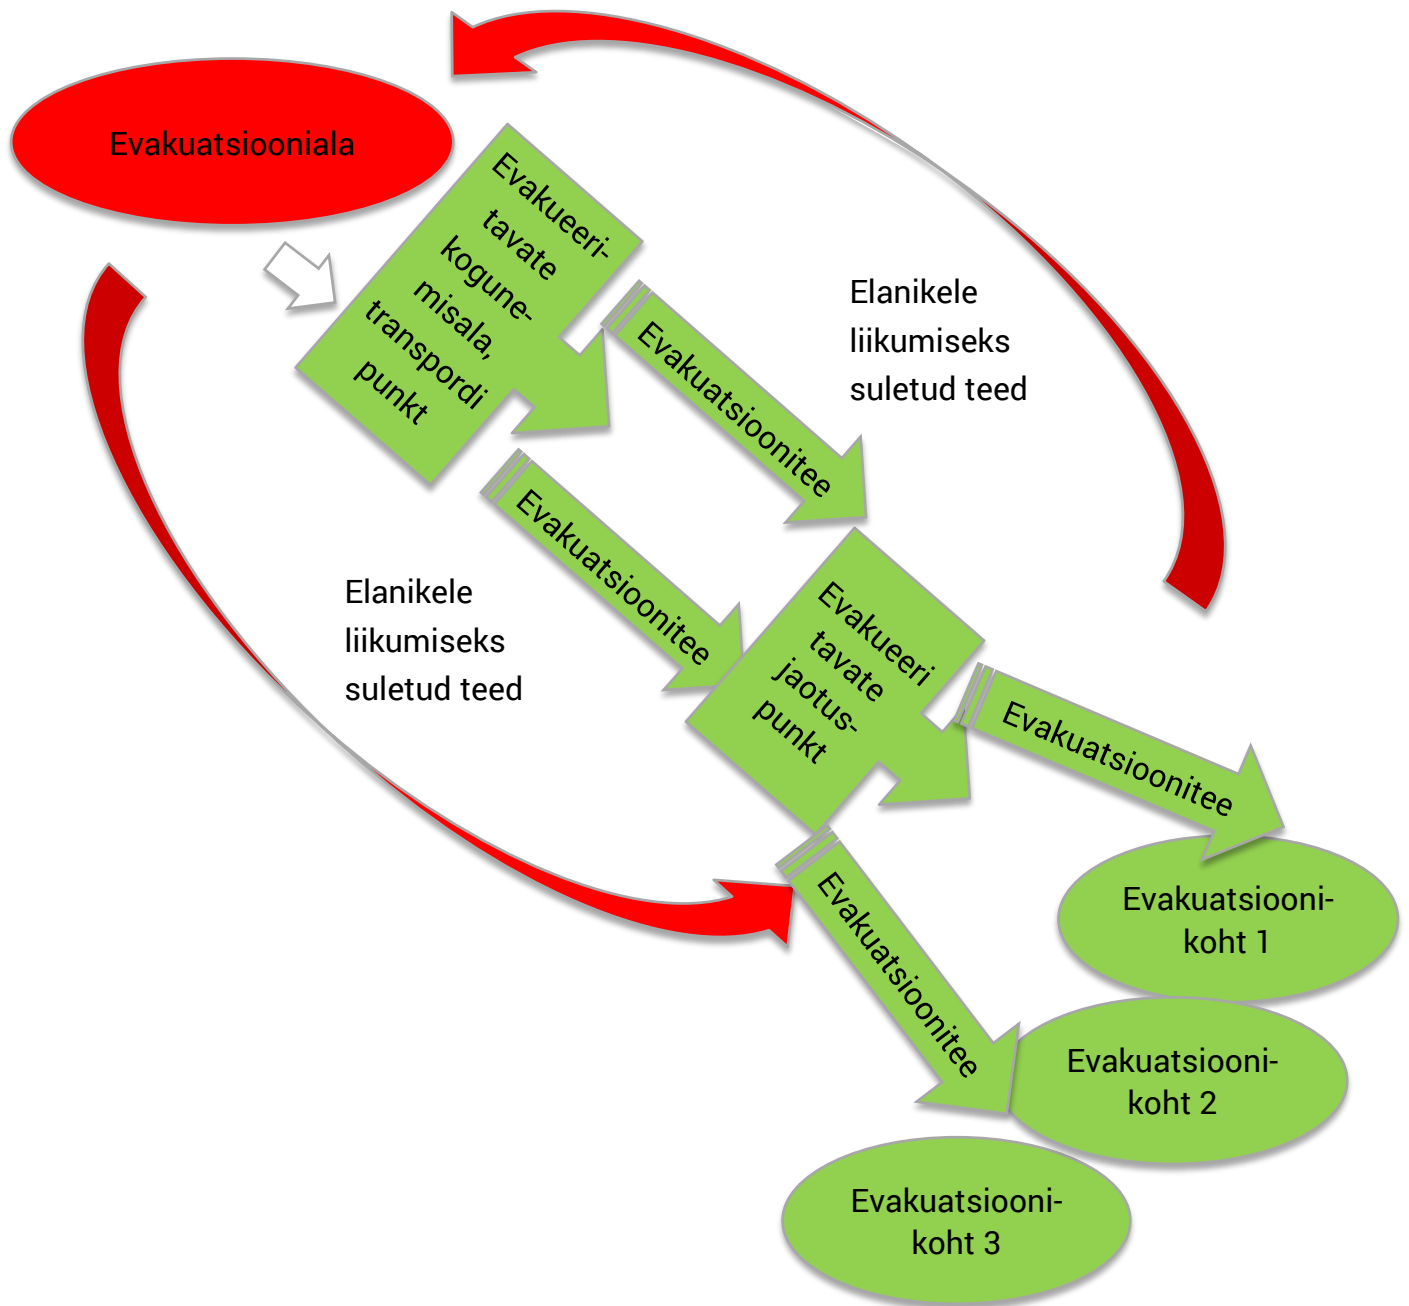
Evakuatsiooniala

Evakueeri-tavate kogune-misala, transpordi punkt

Elanikele liikumiseks suletud teed

Evakuatsioonitee

Evakuatsioonitee

Elanikele liikumiseks suletud teed

Evakueeri tavate jaotus-punkt

Evakuatsioonitee

Evakuatsioonitee

Evakuatsiooni-koht 1

Evakuatsiooni-koht 2

Evakuatsiooni-koht 3